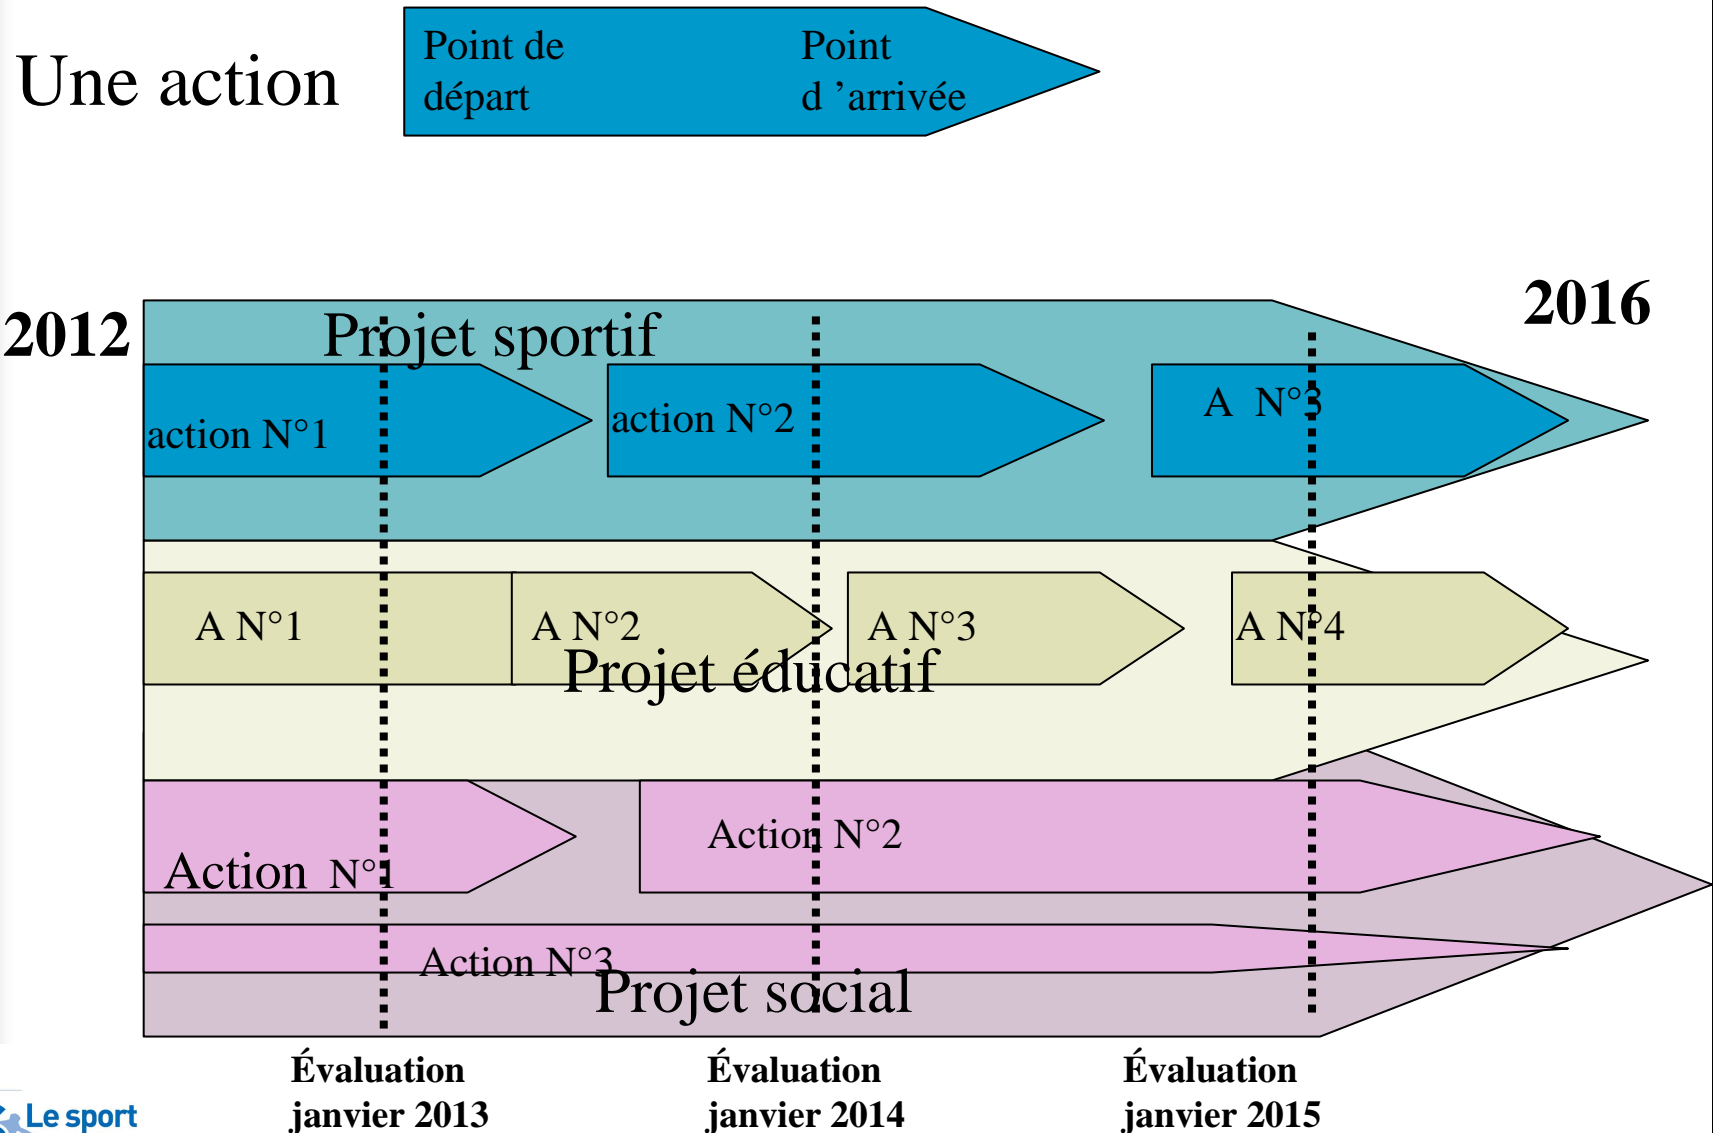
Une action

Point de départ

Point d 'arrivée

2012

2016

Projet sportif

action N°1

action N°2

A N°3

A N°1

A N°2

A N°3

A N°4

Projet éducatif

Action N°1

Action N°2

Action N°3

Projet social

Évaluation janvier 2013

Évaluation janvier 2014

Évaluation janvier 2015

Le sport